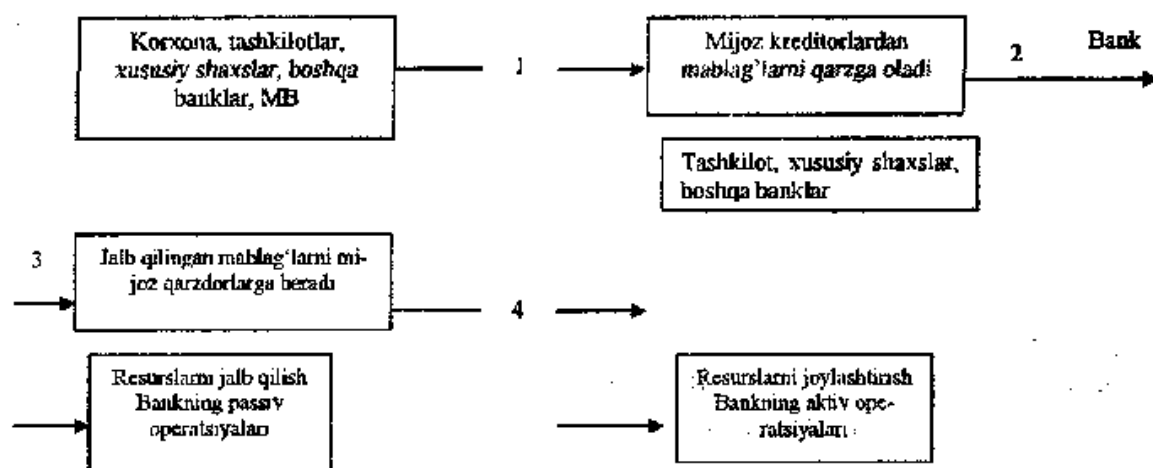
Korxona, tashkilotlar, *xususiy shaxslar, boshqa* banklar, MB

1

Mijoz kreditorlardan *mablag'larni qarzga oladi*

2

Bank

Tashkilot, xususiy shaxslar, boshqa banklar

3

Jalb qilingan mablag'larni mijoz qarzdorlarga beradi

4

Resurslarni jalb qilish Bankning passiv operatsiyalari

Resurslarni joylashtirish Bankning aktiv operatsiyalari